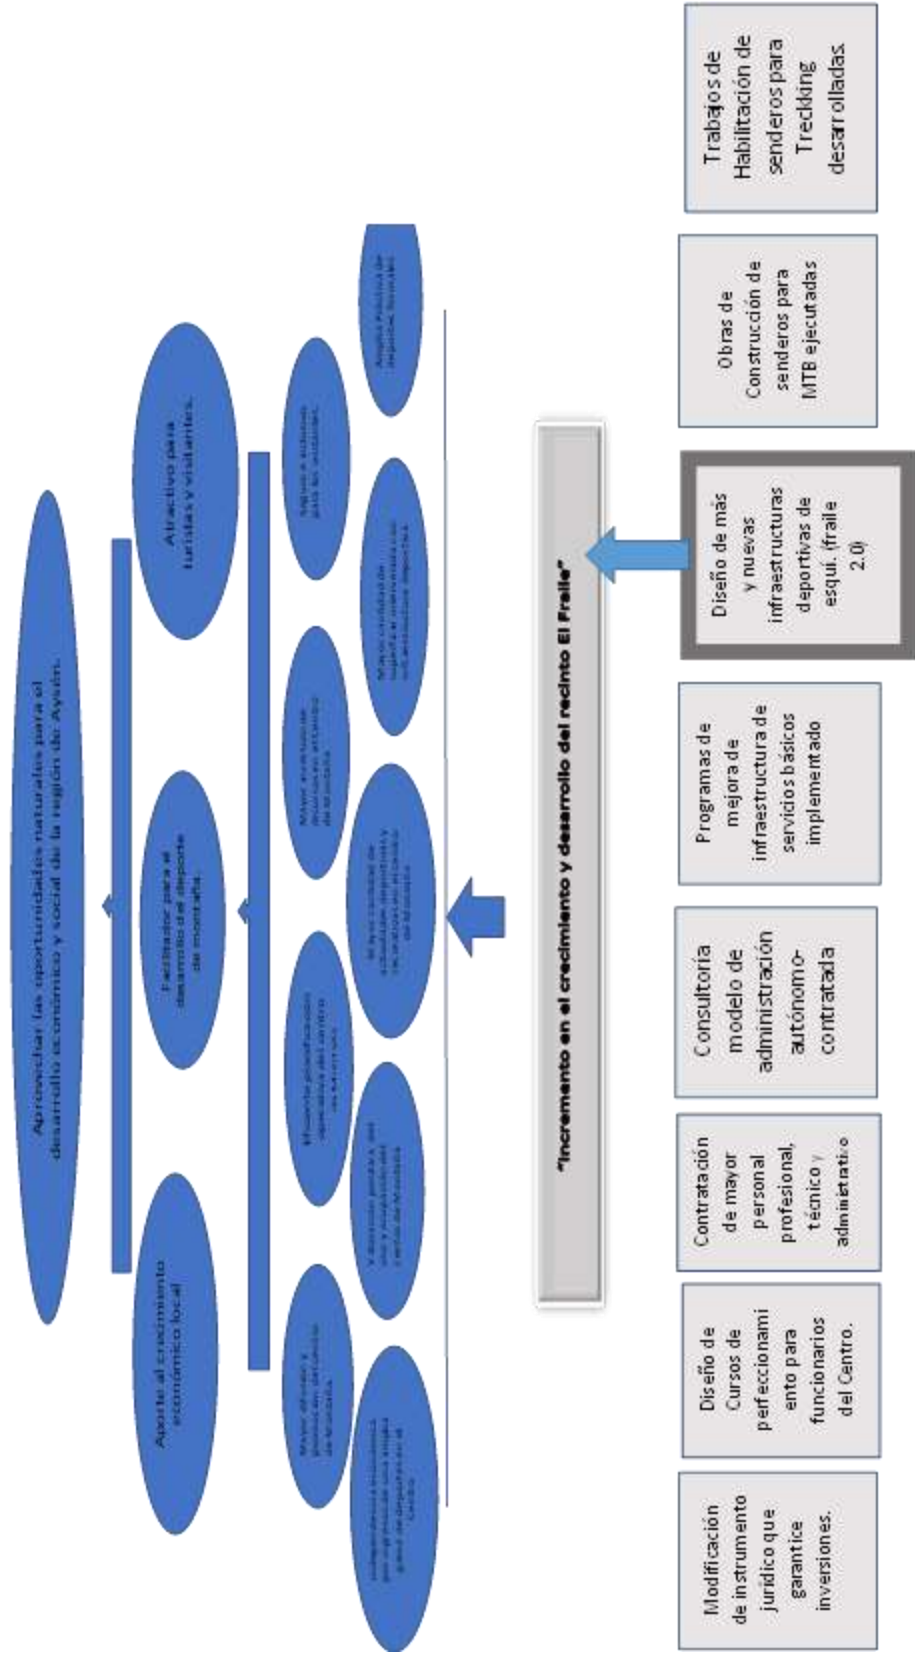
Aprovechar las oportunidades naturales para el desarrollo económico y social de la región de Aysén.

Aporte al crecimiento económico local

Facilitador para el desarrollo del deporte de montaña

Atractivo para turistas y visitantes.

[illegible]

Mayor difusión y promoción del Centro de Montaña

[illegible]

Eficiente planificación operativa del centro de Montaña

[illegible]

Mayor contratación de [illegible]

Mayor cantidad de actividades deportivas y recreativas en el centro de Montaña

Mayor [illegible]

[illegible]

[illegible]

"Incremento en el crecimiento y desarrollo del recinto El Fraile"

Modificación de instrumento jurídico que garantice inversiones.

Diseño de Cursos de perfeccionamiento para funcionarios del Centro.

Contratación de mayor personal profesional, técnico y administrativo

Consultoría modelo de administración autónomo-contratada

Programas de mejora de infraestructura de servicios básicos implementado

Diseño de más y nuevas infraestructuras deportivas de esquí. (fraile 2.0)

Obras de Construcción de senderos para MTB ejecutadas

Trabajos de Habilitación de senderos para Treckking desarrolladas.